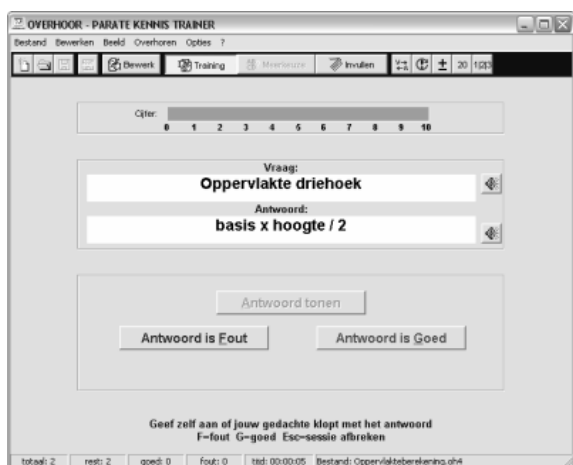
OVERHOOR - PARATE KENNIS TRAINER

Bestand Bewerken Beeld Overhoren Opties ?

Bewerk Training Meerkeuze Invullen 20 1@3

Cijfer:
0 1 2 3 4 5 6 7 8 9 10

Vraag:
Oppervlakte driehoek

Antwoord:
basis x hoogte / 2

Antwoord tonen

Antwoord is Fout

Antwoord is Goed

Geef zelf aan of jouw gedachte klopt met het antwoord
F=fout G=goed Esc=sessie afbreken

totaal: 2 rest: 2 goed: 0 fout: 0 tijd: 00:00:05 Bestand: Oppervlakteberekening.oh4